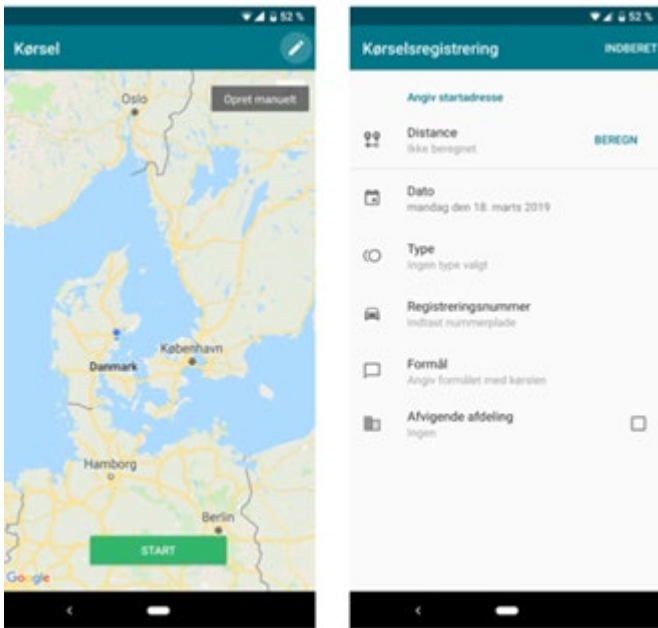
52 %

Kørsel

Opret manuelt

Oslo

Danmark

København

Hamborg

Berlin

Google

START

52 %

Kørselsregistrering

INDBERET

Angiv startadresse

Distance
Ikke beregnet

BEREGN

Dato
mandag den 18. marts 2019

Type
Ingen type valgt

Registreringsnummer
Indtast nummerplade

Formål
Angiv formålet med kørslen

Afvigende afdeling
Ingen